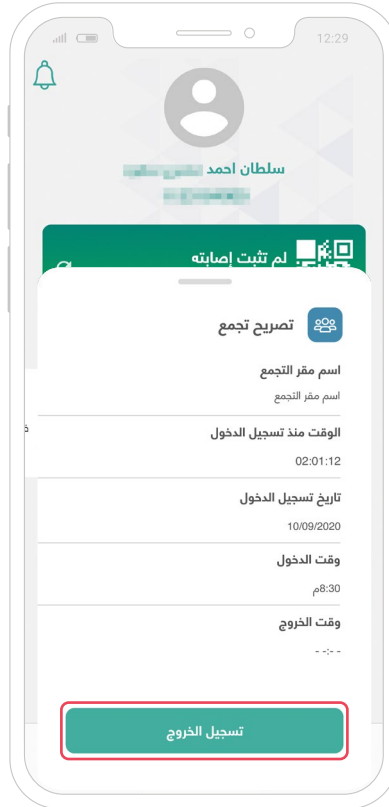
12:29

سلطان احمد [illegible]

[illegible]

لم تثبت إصابته

تصريح تجمع

اسم مقر التجمع

اسم مقر التجمع

الوقت منذ تسجيل الدخول

02:01:12

تاريخ تسجيل الدخول

10/09/2020

وقت الدخول

8:30م

وقت الخروج

- -:- -

تسجيل الخروج